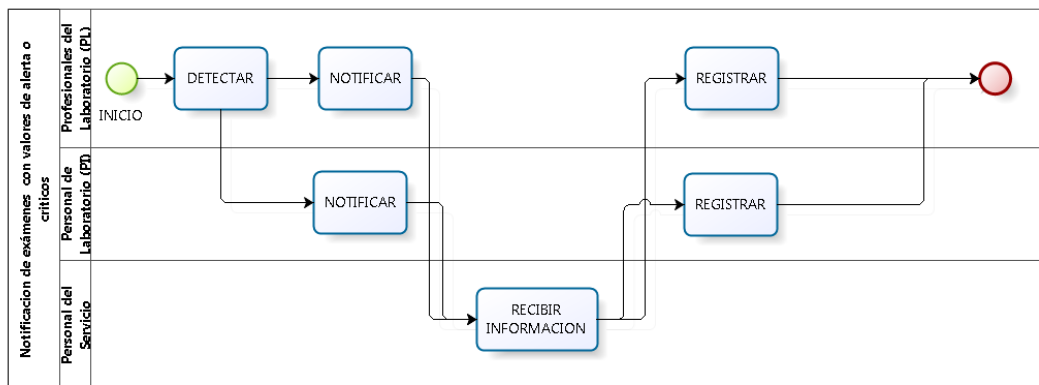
Notificacion de exámenes con valores de alerta o críticos

Profesionales del Laboratorio (PL)

Personal de Laboratorio (PI)

Personal del Servicio

INICIO

DETECTAR

NOTIFICAR

REGISTRAR

NOTIFICAR

REGISTRAR

RECIBIR INFORMACION